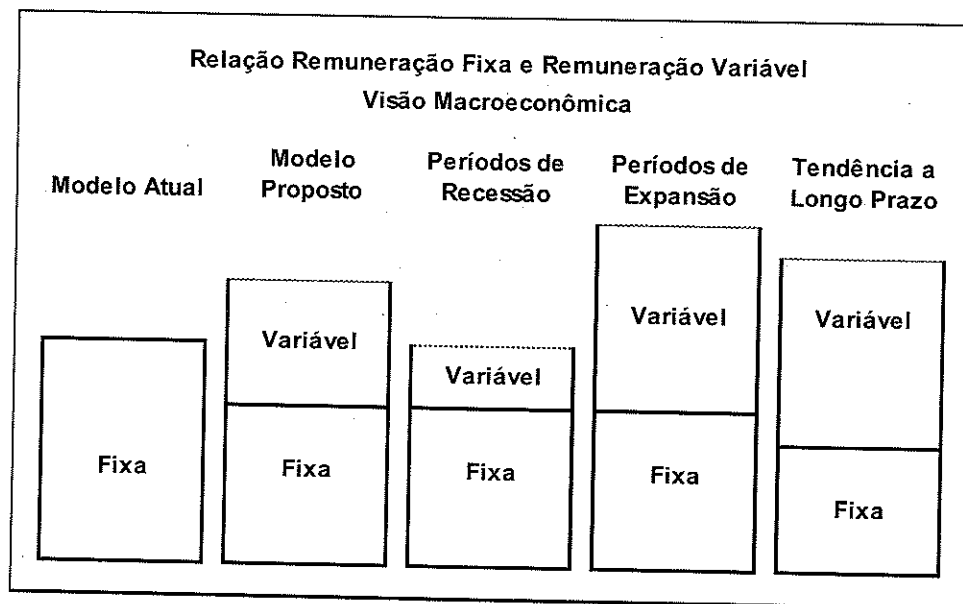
Relação Remuneração Fixa e Remuneração Variável
Visão Macroeconômica

Modelo Atual

Fixa

Modelo Proposto

Variável

Fixa

Períodos de Recessão

Variável

Fixa

Períodos de Expansão

Variável

Fixa

Tendência a Longo Prazo

Variável

Fixa